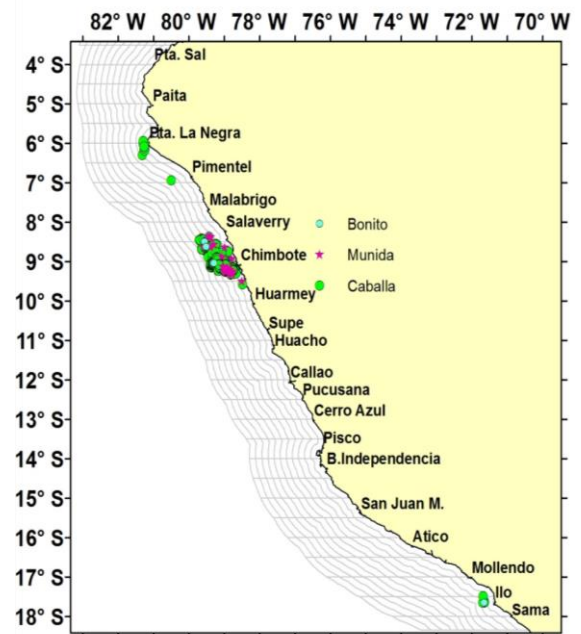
82° W 80° W 78° W 76° W 74° W 72° W 70° W

4° S
5° S
6° S
7° S
8° S
9° S
10° S
11° S
12° S
13° S
14° S
15° S
16° S
17° S
18° S

Pta. Sal
Paita
Pta. La Negra
Pimentel
Malabrigo
Salaverry
Chimbote
Huarmey
Supe
Huacho
Callao
Pucusana
Cerro Azul
Pisco
B.Independencia
San Juan M.
Atico
Mollendo
Ilo
Sama

Bonito
Munida
Caballa